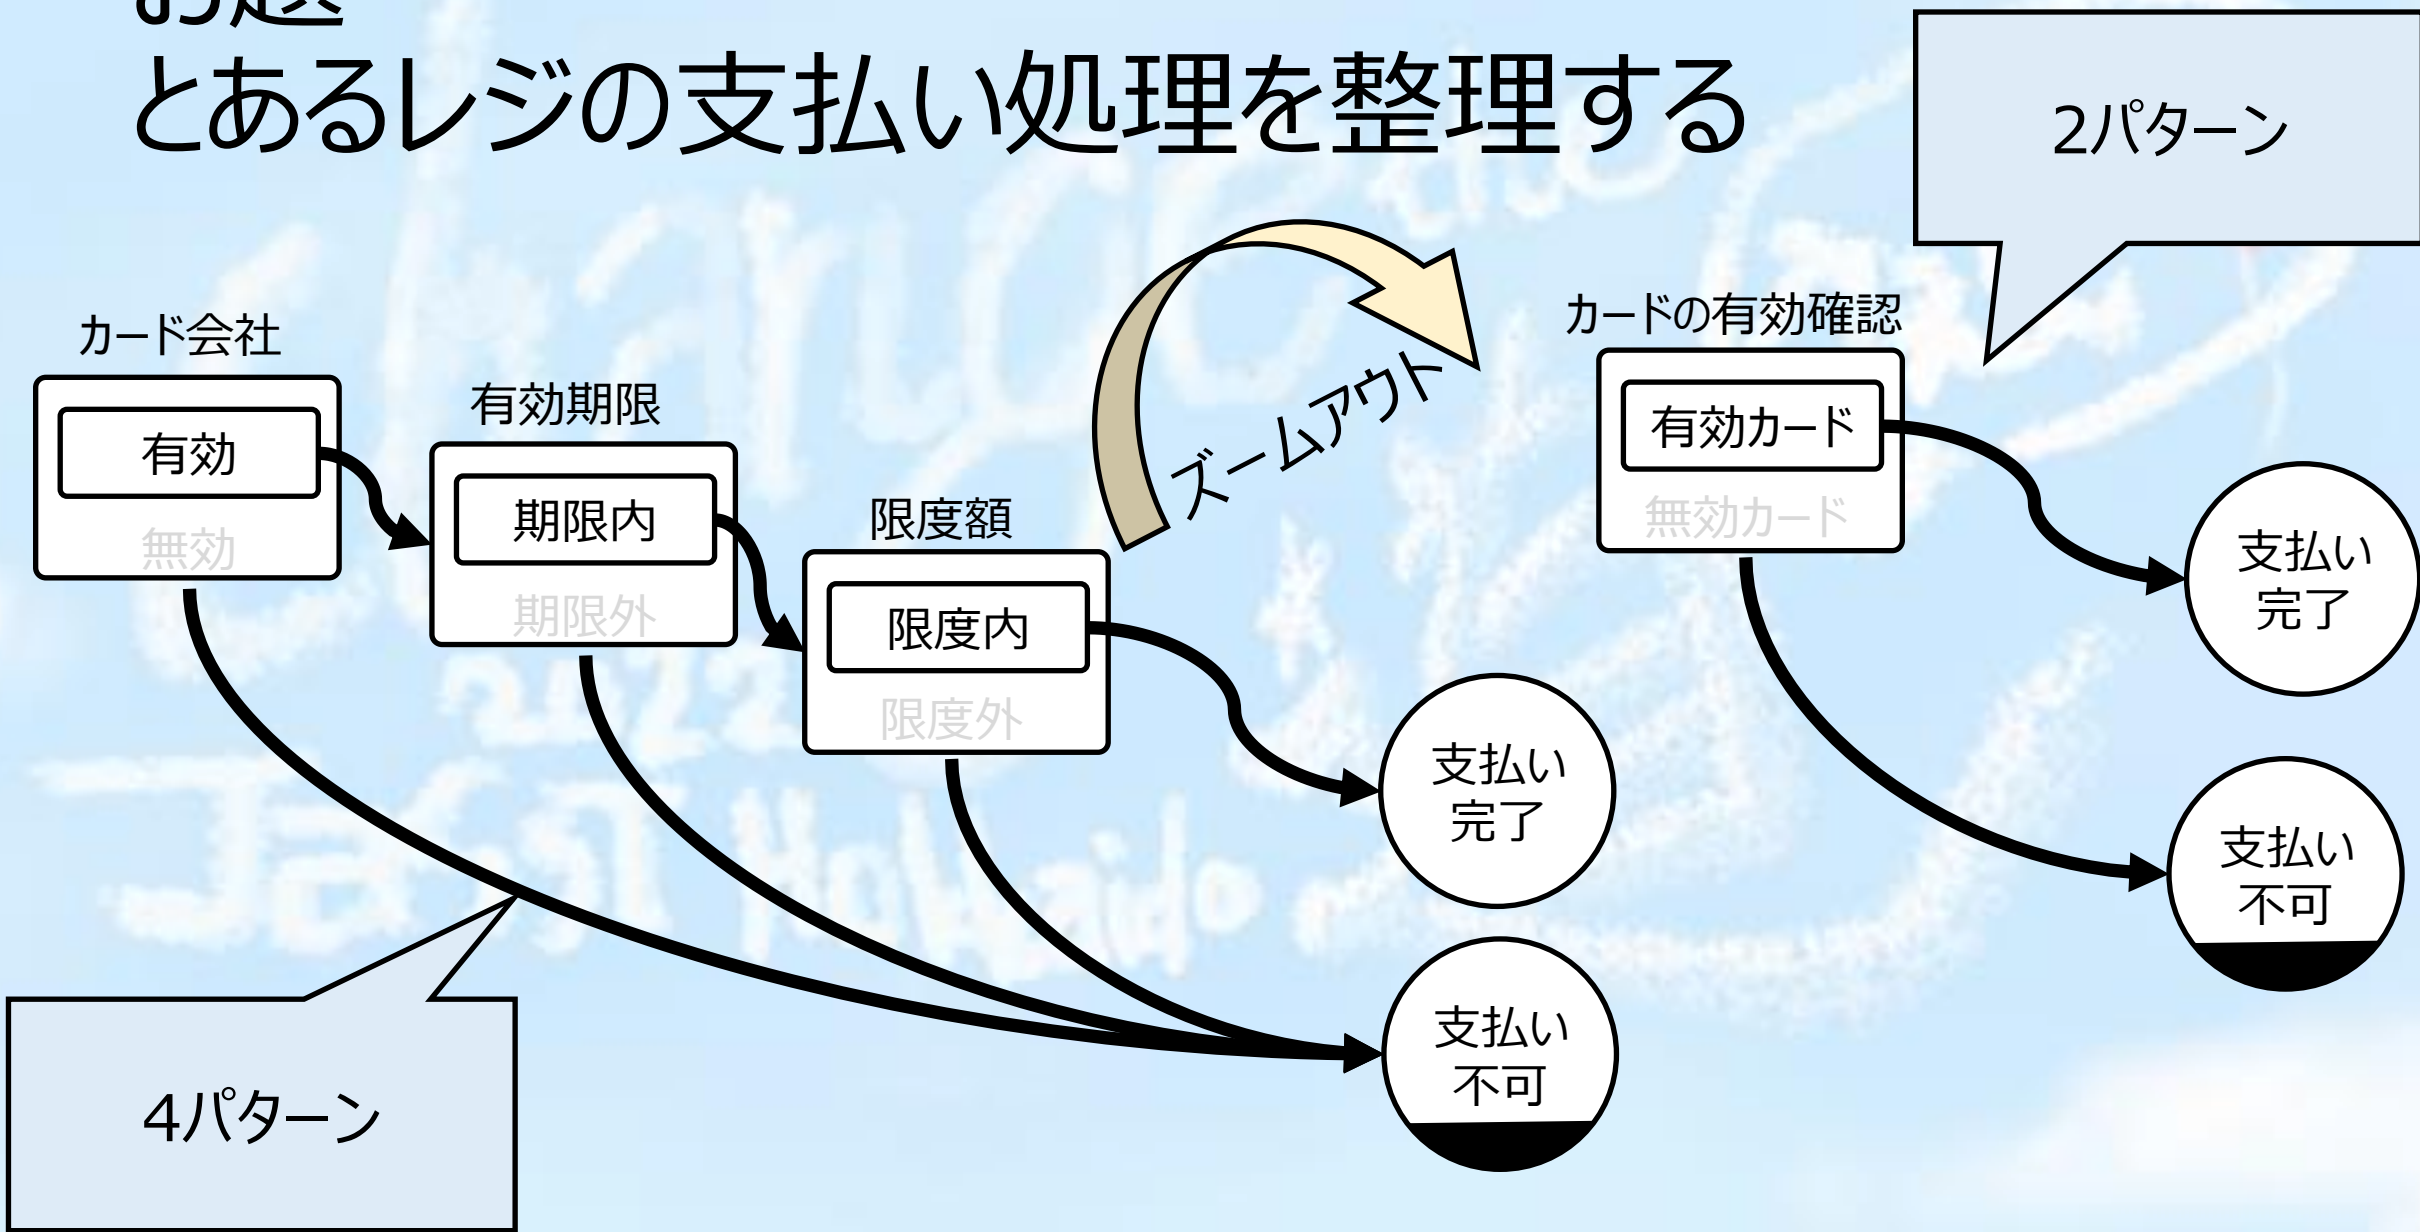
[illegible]
とあるレジの支払い処理を整理する

2パターン

カード会社
有効
無効

有効期限
期限内
期限外

限度額
限度内
限度外

ズームアウト

カードの有効確認
有効カード
無効カード

支払い完了

支払い不可

支払い完了

支払い不可

4パターン